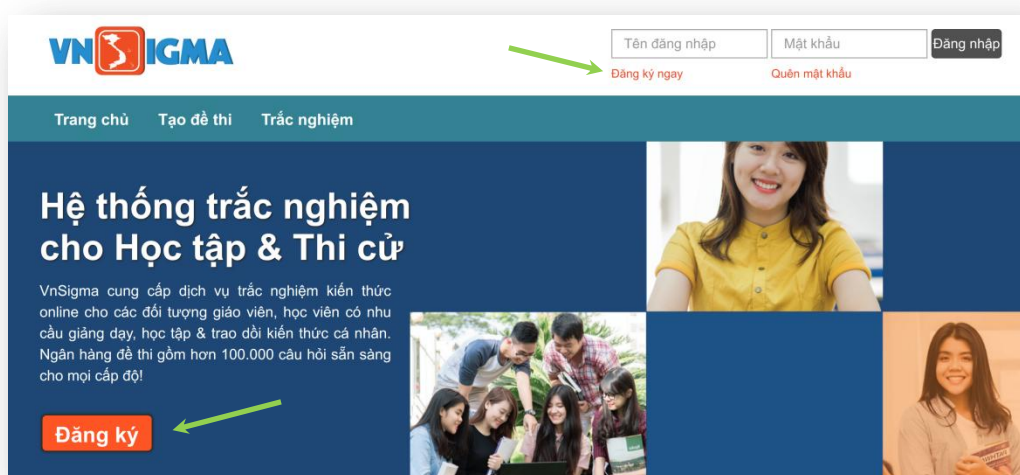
VNSIGMA

Tên đăng nhập
Mật khẩu
Đăng nhập
Đăng ký ngay
Quên mật khẩu

Trang chủ
Tạo đề thi
Trắc nghiệm

Hệ thống trắc nghiệm cho Học tập & Thi cử

VnSigma cung cấp dịch vụ trắc nghiệm kiến thức online cho các đối tượng giáo viên, học viên có nhu cầu giảng dạy, học tập & trao dồi kiến thức cá nhân. Ngân hàng đề thi gồm hơn 100.000 câu hỏi sẵn sàng cho mọi cấp độ!

Đăng ký